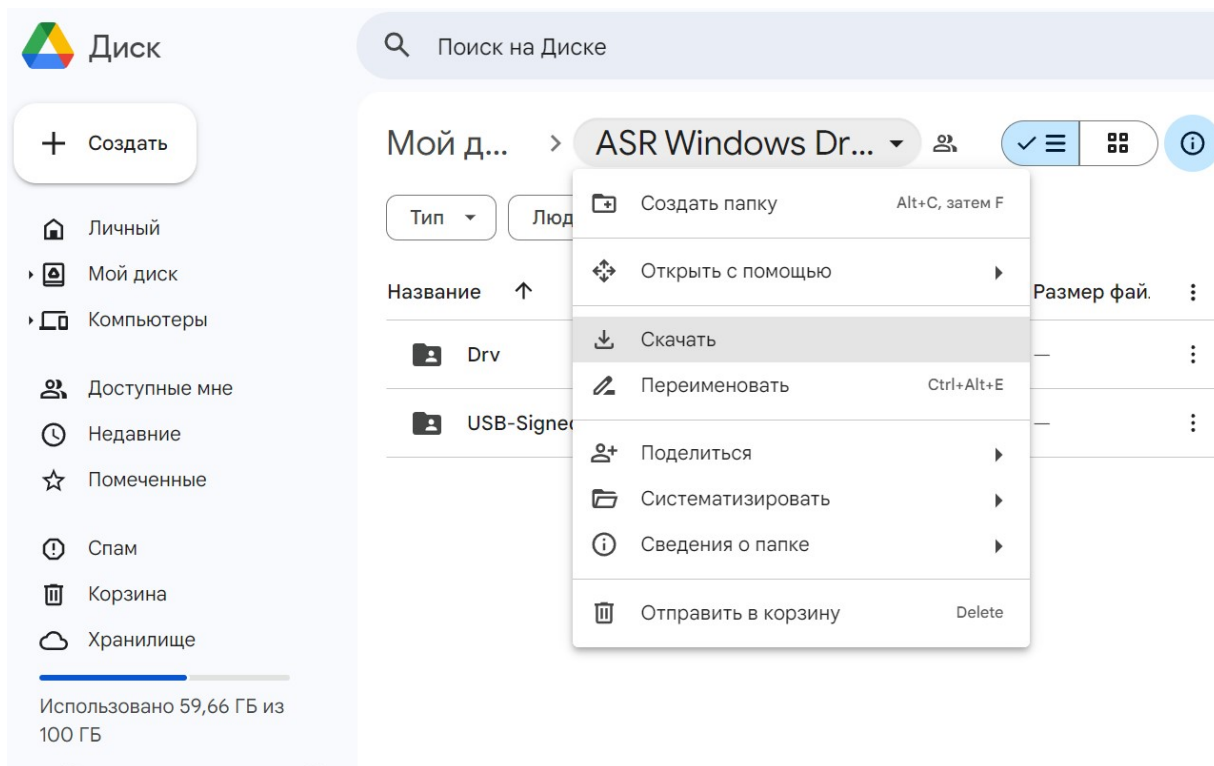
Диск

Поиск на Диске

Создать

Личный
Мой диск
Компьютеры

Доступные мне
Недавние
Помеченные

Спам
Корзина
Хранилище

Использовано 59,66 ГБ из 100 ГБ

Мой д... > ASR Windows Dr...

Тип
Люд

Название ↑
Размер фай.

Drv
USB-Signe

Создать папку Alt+C, затем F
Открыть с помощью
Скачать
Переименовать Ctrl+Alt+E
Поделиться
Систематизировать
Сведения о папке
Отправить в корзину Delete

—
—